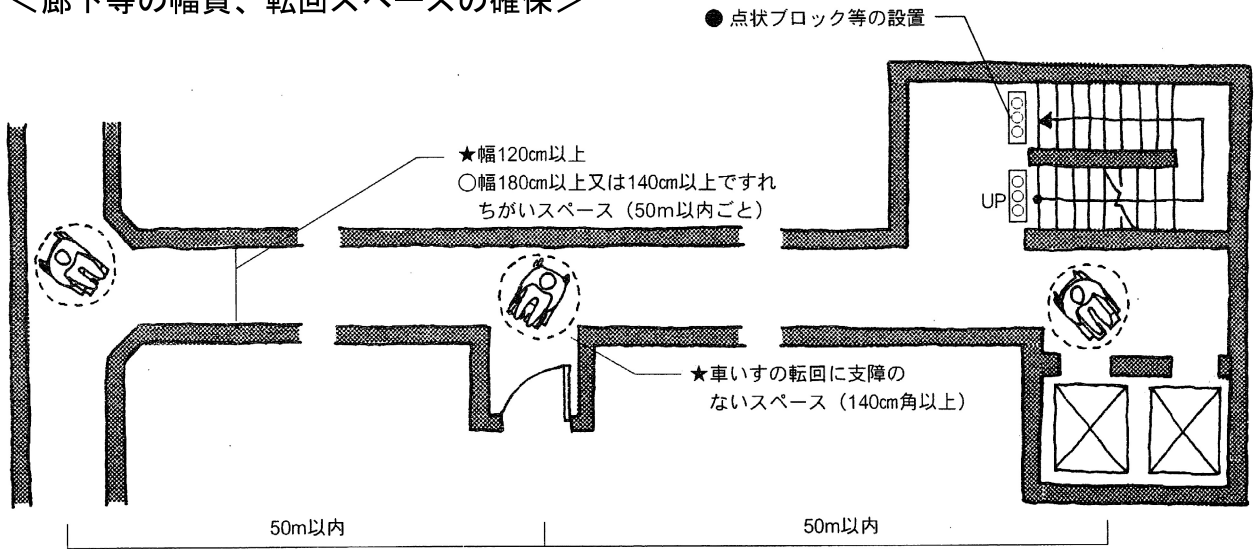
＜廊下等の幅員、転回スペースの確保＞

● 点状ブロック等の設置

★幅120cm以上
○幅180cm以上又は140cm以上ですれちがいスペース（50m以内ごと）

UP

★車いすの転回に支障のないスペース（140cm角以上）

50m以内

50m以内